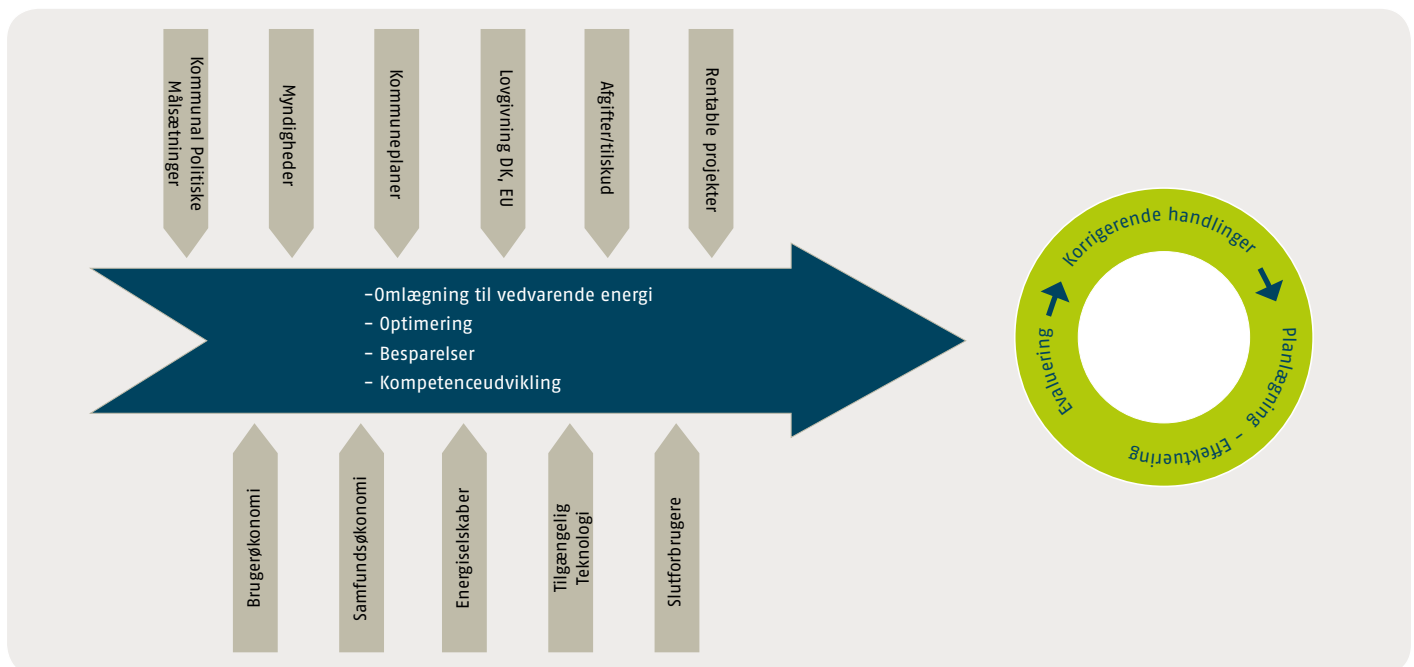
Kommunal Politiske Målsætninger

Myndigheder

Kommuneplaner

Lovgivning DK, EU

Afgifter/tilskud

Rentable projekter

–Omlægning til vedvarende energi
– Optimering
– Besparelser
– Kompetenceudvikling

Brugerøkonomi

Samfundsøkonomi

Energiselskaber

Tilgængelig Teknologi

Slutforbrugere

Korrigerende handlinger

Planlægning – Effektuering

Evaluering